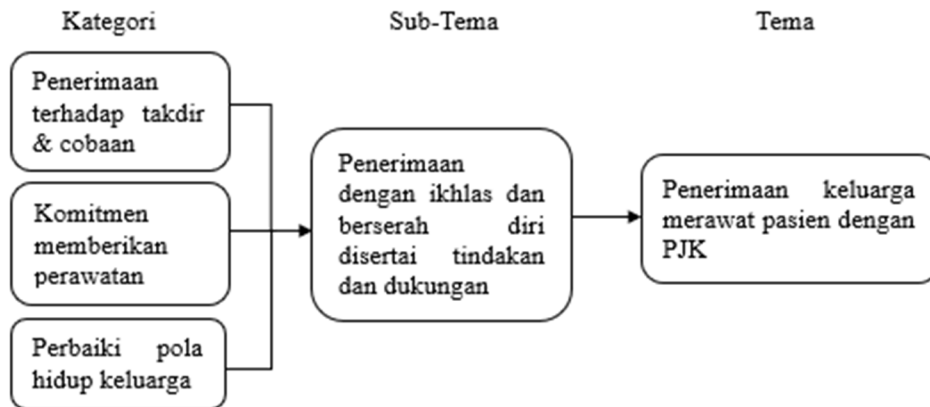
Kategori

Sub-Tema

Tema

Penerimaan terhadap takdir & cobaan

Komitmen memberikan perawatan

Perbaiki pola hidup keluarga

Penerimaan dengan ikhlas dan berserah diri disertai tindakan dan dukungan

Penerimaan keluarga merawat pasien dengan PJK